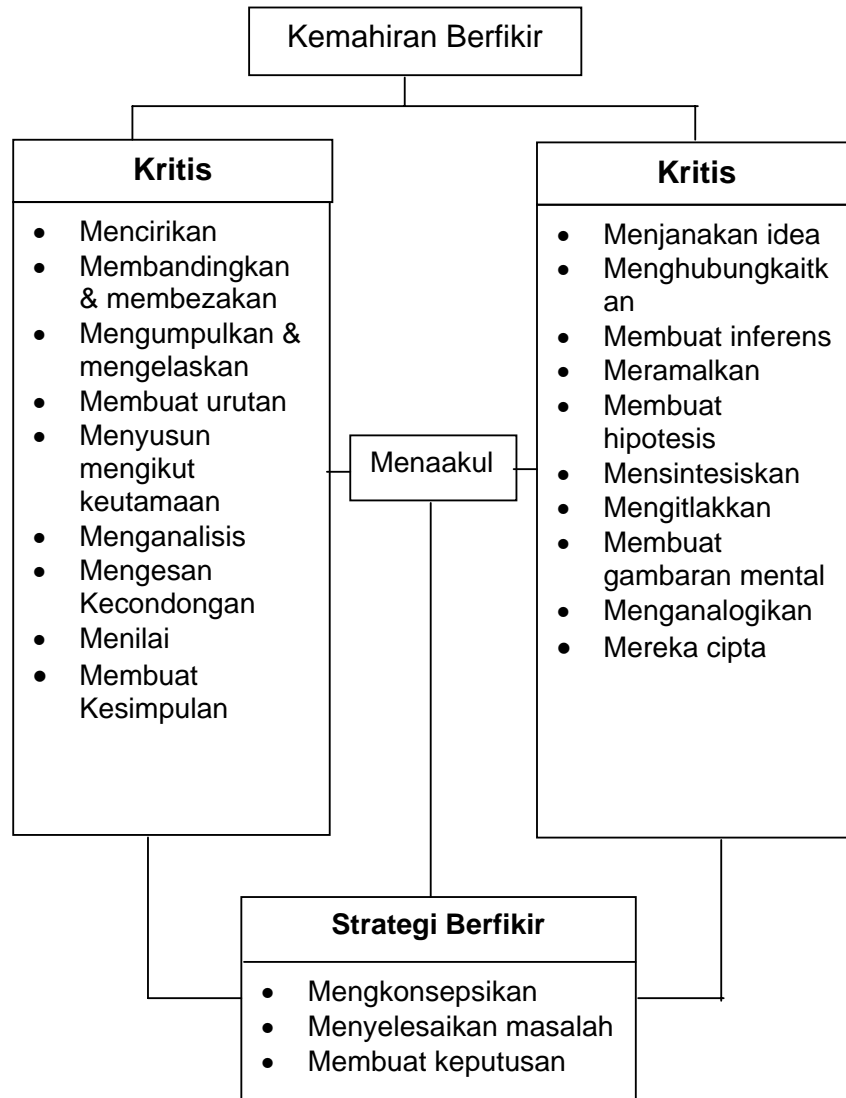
Kemahiran Berfikir

**Kritis**

- Mencirikan
- Membandingkan & membezakan
- Mengumpulkan & mengelaskan
- Membuat urutan
- Menyusun mengikut keutamaan
- Menganalisis
- Mengesan Kecondongan
- Menilai
- Membuat Kesimpulan

Menaakul

**Kritis**

- Menjanakan idea
- Menghubungkaitkan
- Membuat inferens
- Meramalkan
- Membuat hipotesis
- Mensintesiskan
- Mengitlakkan
- Membuat gambaran mental
- Menganalogikan
- Mereka cipta

**Strategi Berfikir**

- Mengkonsepsikan
- Menyelesaikan masalah
- Membuat keputusan